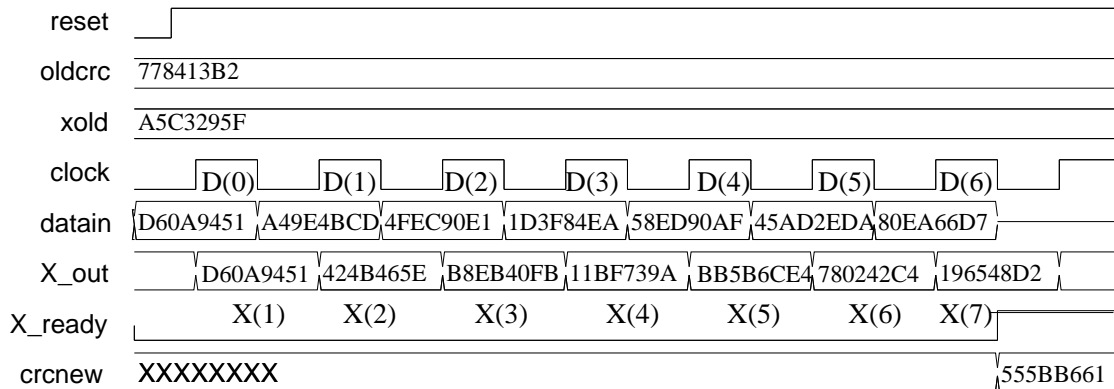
reset

oldcrc 778413B2

xold A5C3295F

clock D(0) D(1) D(2) D(3) D(4) D(5) D(6)

datain D60A9451 A49E4BCD 4FEC90E1 1D3F84EA 58ED90AF 45AD2EDA 80EA66D7

X_out D60A9451 424B465E B8EB40FB 11BF739A BB5B6CE4 780242C4 196548D2

X_ready X(1) X(2) X(3) X(4) X(5) X(6) X(7)

crcnew XXXXXXXX 555BB661